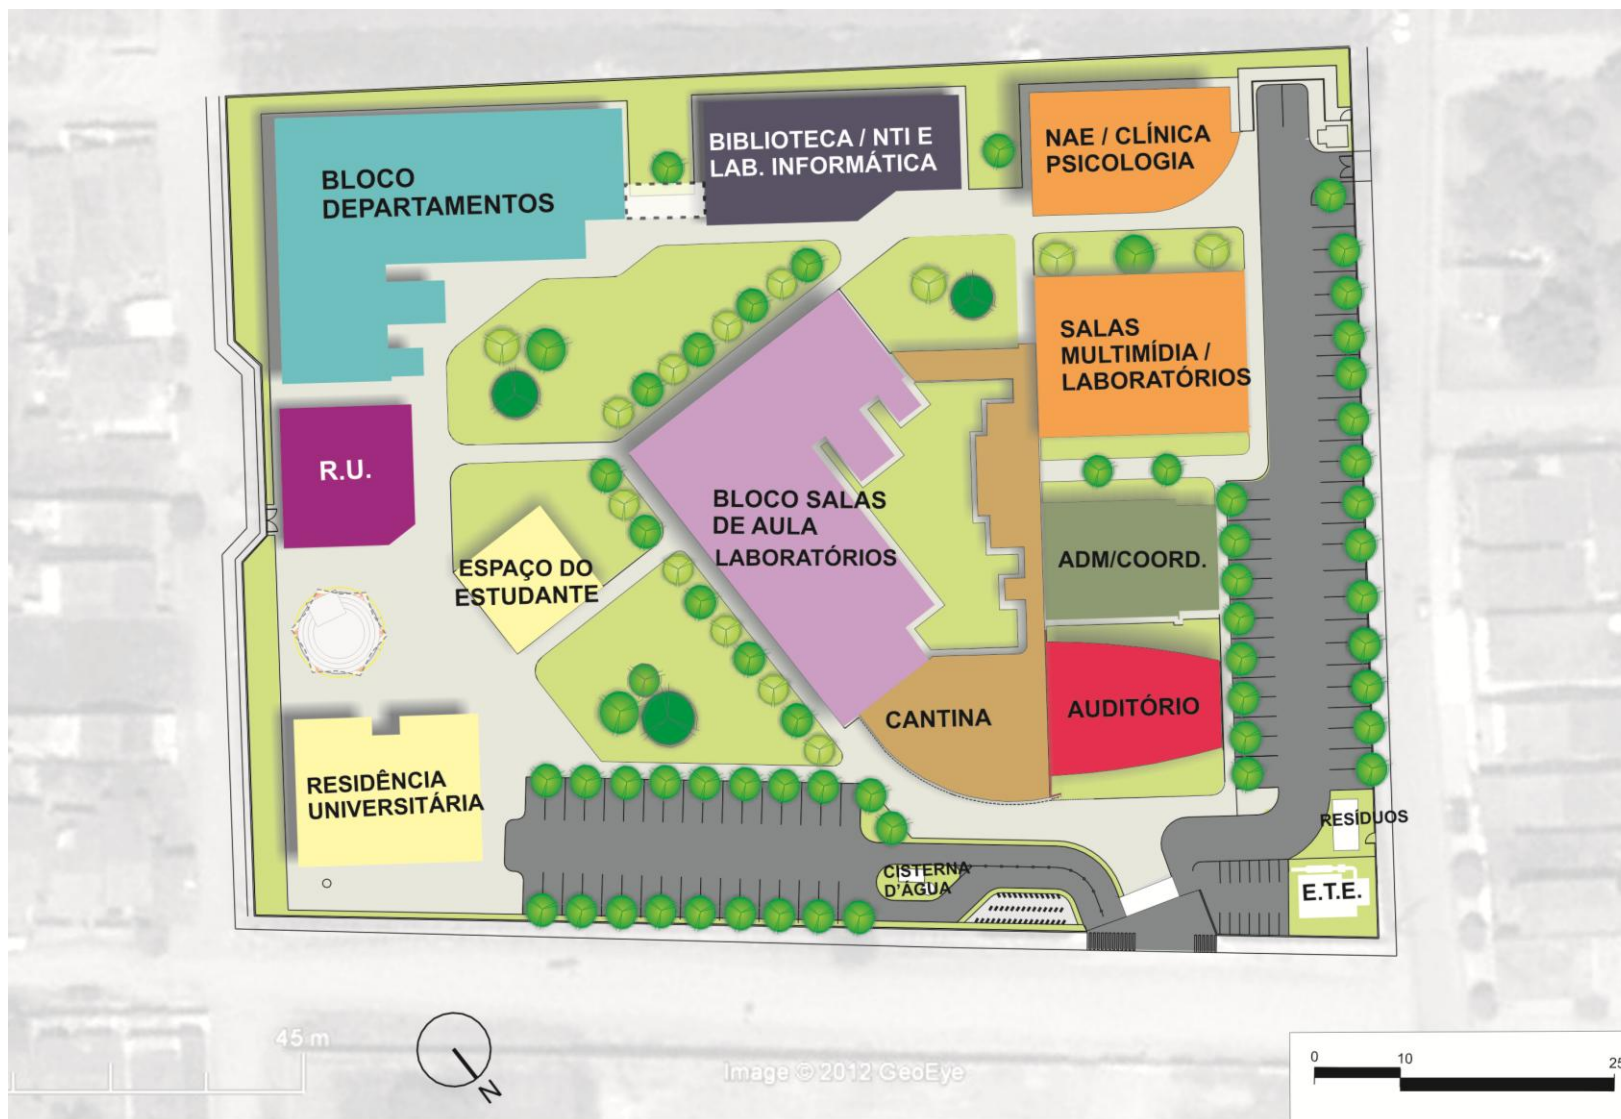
BLOCO DEPARTAMENTOS

BIBLIOTECA / NTI E LAB. INFORMÁTICA

NAE / CLÍNICA PSICOLOGIA

SALAS MULTIMÍDIA / LABORATÓRIOS

R.U.

BLOCO SALAS DE AULA LABORATÓRIOS

ESPAÇO DO ESTUDANTE

ADM/COORD.

CANTINA

AUDITÓRIO

RESIDÊNCIA UNIVERSITÁRIA

RESÍDUOS

CISTERNA D'ÁGUA

E.T.E.

45 m

N

Image © 2012 GeoEye

0 10 25